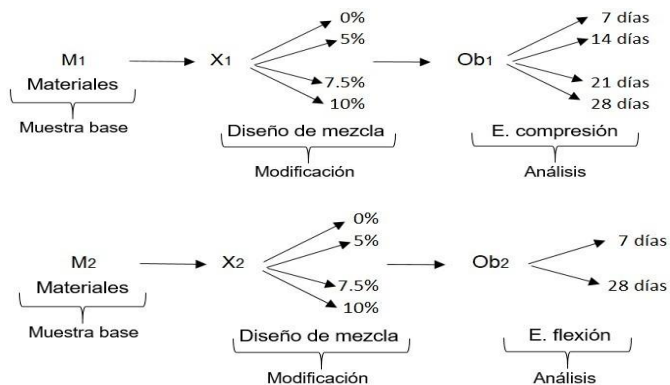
$M_1$
Materiales
Muestra base

$X_1$
0%
5%
7.5%
10%
Diseño de mezcla
Modificación

$Ob_1$
7 días
14 días
21 días
28 días
E. compresión
Análisis

$M_2$
Materiales
Muestra base

$X_2$
0%
5%
7.5%
10%
Diseño de mezcla
Modificación

$Ob_2$
7 días
28 días
E. flexión
Análisis